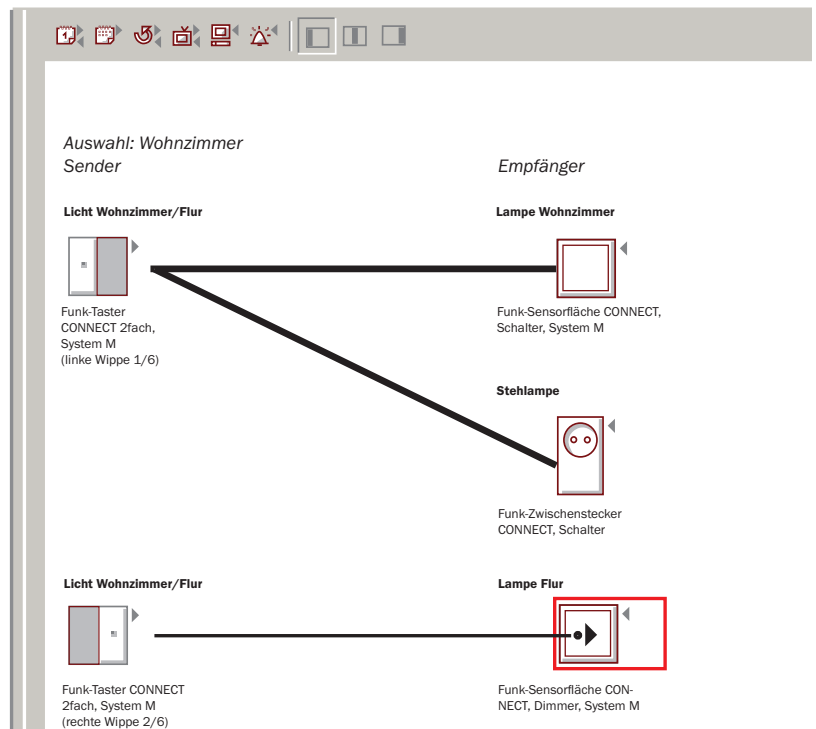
Auswahl: Wohnzimmer
Sender

Empfänger

Licht Wohnzimmer/Flur

Funk-Taster CONNECT 2fach, System M (linke Wippe 1/6)

Lampe Wohnzimmer

Funk-Sensorfläche CONNECT, Schalter, System M

Stehlampe

Funk-Zwischenstecker CONNECT, Schalter

Licht Wohnzimmer/Flur

Funk-Taster CONNECT 2fach, System M (rechte Wippe 2/6)

Lampe Flur

Funk-Sensorfläche CONNECT, Dimmer, System M